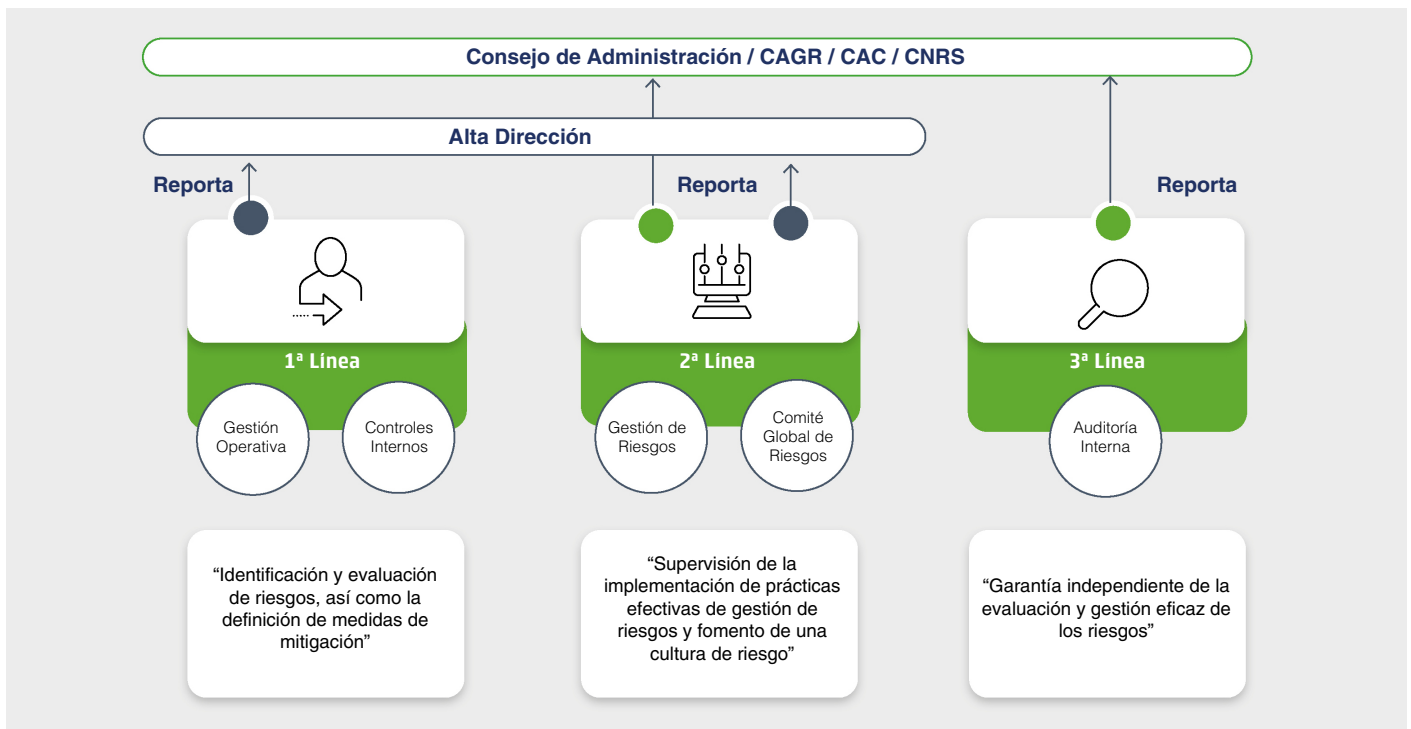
Consejo de Administración / CAGR / CAC / CNRS

Alta Dirección

Reporta

Reporta

Reporta

1ª Línea

Gestión Operativa

Controles Internos

“Identificación y evaluación de riesgos, así como la definición de medidas de mitigación”

2ª Línea

Gestión de Riesgos

Comité Global de Riesgos

“Supervisión de la implementación de prácticas efectivas de gestión de riesgos y fomento de una cultura de riesgo”

3ª Línea

Auditoría Interna

“Garantía independiente de la evaluación y gestión eficaz de los riesgos”